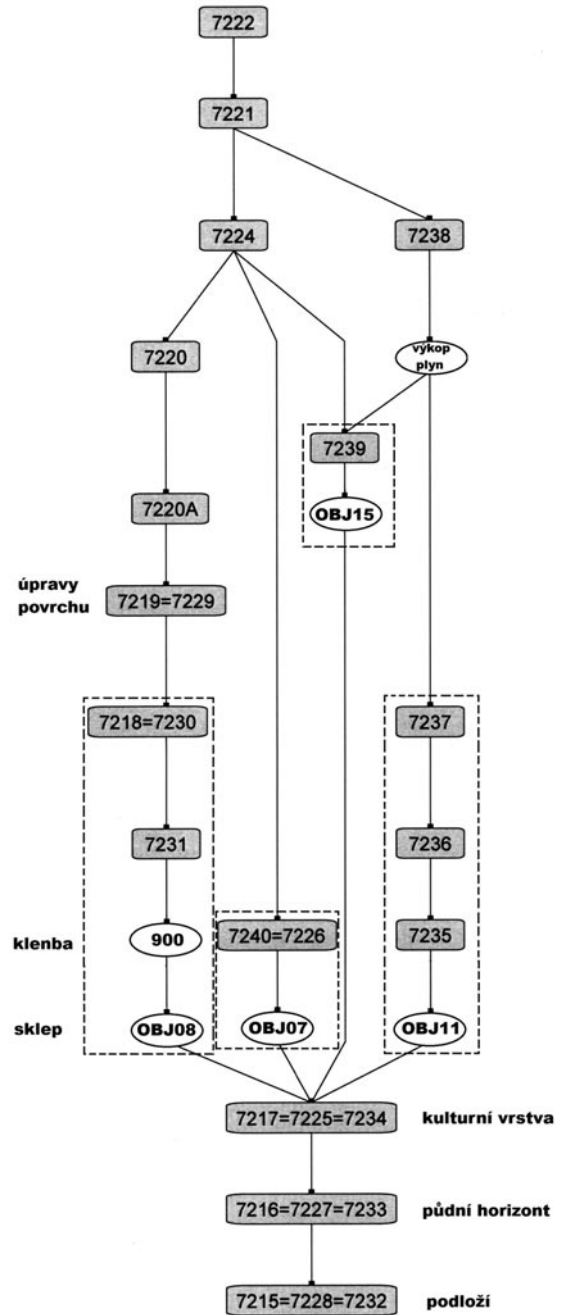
7222

7221

7224

7238

7220

výkop plyn

7239

OBJ15

7220A

úpravy povrchu

7219=7229

7218=7230

7237

7231

7236

klenba

900

7240=7226

7235

sklep

OBJ08

OBJ07

OBJ11

7217=7225=7234

kulturní vrstva

7216=7227=7233

půdní horizont

7215=7228=7232

podloží